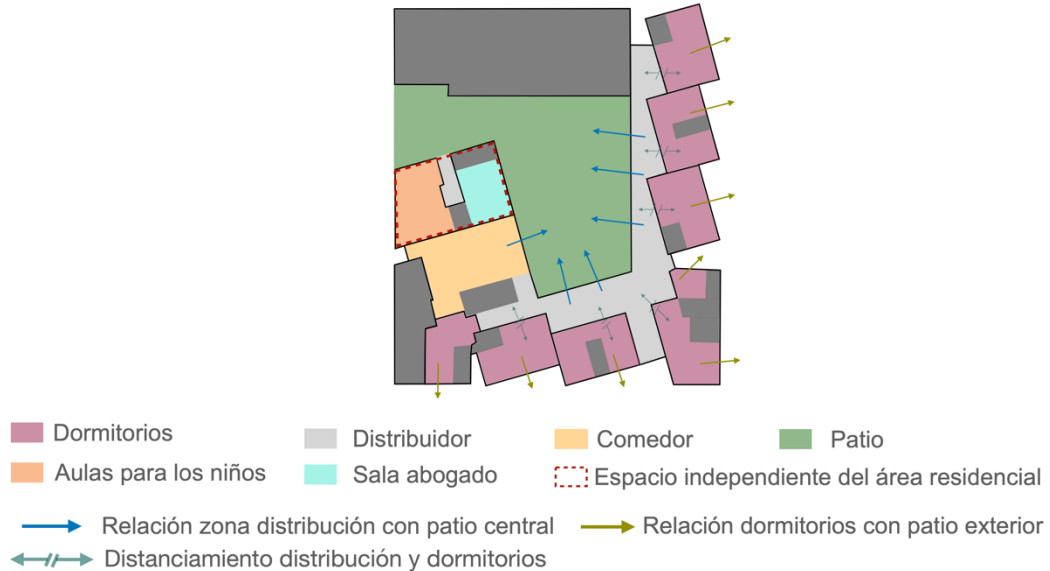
Dormitorios
Distribuidor
Comedor
Patio
Aulas para los niños
Sala abogado
Espacio independiente del área residencial
Relación zona distribución con patio central
Relación dormitorios con patio exterior
Distanciamiento distribución y dormitorios